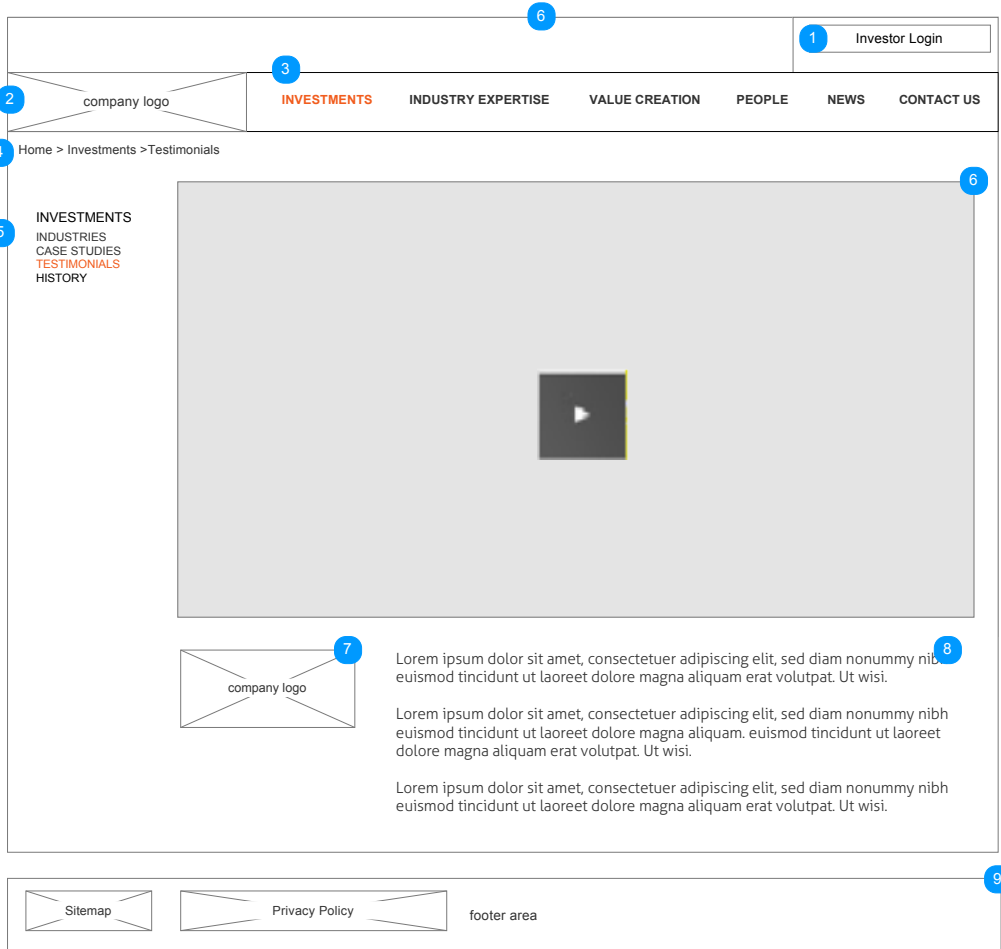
6

1 Investor Login

2 company logo

3 INVESTMENTS INDUSTRY EXPERTISE VALUE CREATION PEOPLE NEWS CONTACT US

4 Home > Investments >Testimonials

5 INVESTMENTS
INDUSTRIES
CASE STUDIES
TESTIMONIALS
HISTORY

6

7 company logo

8

Lorem ipsum dolor sit amet, consectetuer adipiscing elit, sed diam nonummy nibh euismod tincidunt ut laoreet dolore magna aliquam erat volutpat. Ut wisi.

Lorem ipsum dolor sit amet, consectetuer adipiscing elit, sed diam nonummy nibh euismod tincidunt ut laoreet dolore magna aliquam. euismod tincidunt ut laoreet dolore magna aliquam erat volutpat. Ut wisi.

Lorem ipsum dolor sit amet, consectetuer adipiscing elit, sed diam nonummy nibh euismod tincidunt ut laoreet dolore magna aliquam erat volutpat. Ut wisi.

9

Sitemap Privacy Policy footer area